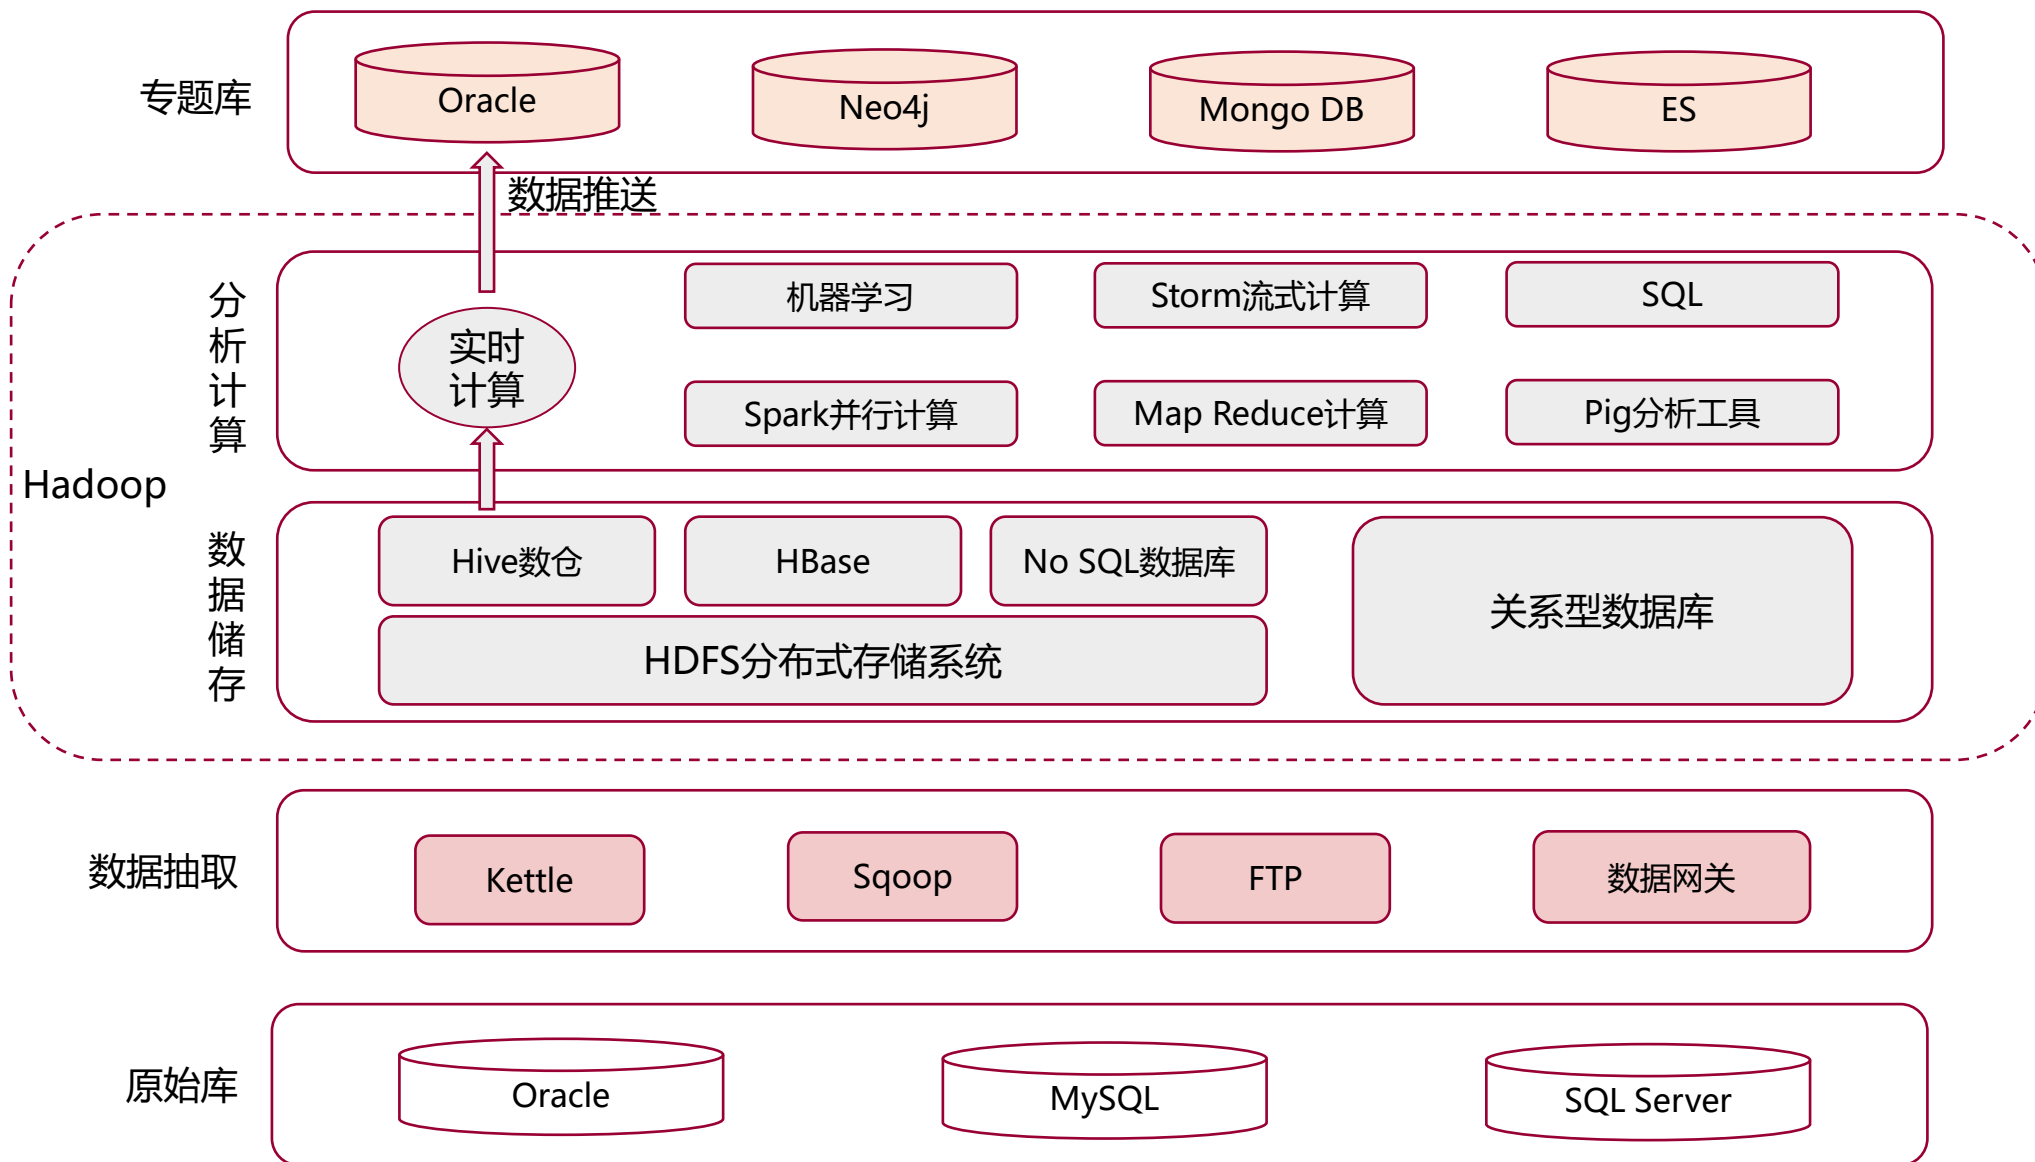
专题库

Oracle

Neo4j

Mongo DB

ES

数据推送

Hadoop

分析计算

实时计算

机器学习

Storm流式计算

SQL

Spark并行计算

Map Reduce计算

Pig分析工具

数据储存

Hive数仓

HBase

No SQL数据库

关系型数据库

HDFS分布式存储系统

数据抽取

Kettle

Sqoop

FTP

数据网关

原始库

Oracle

MySQL

SQL Server